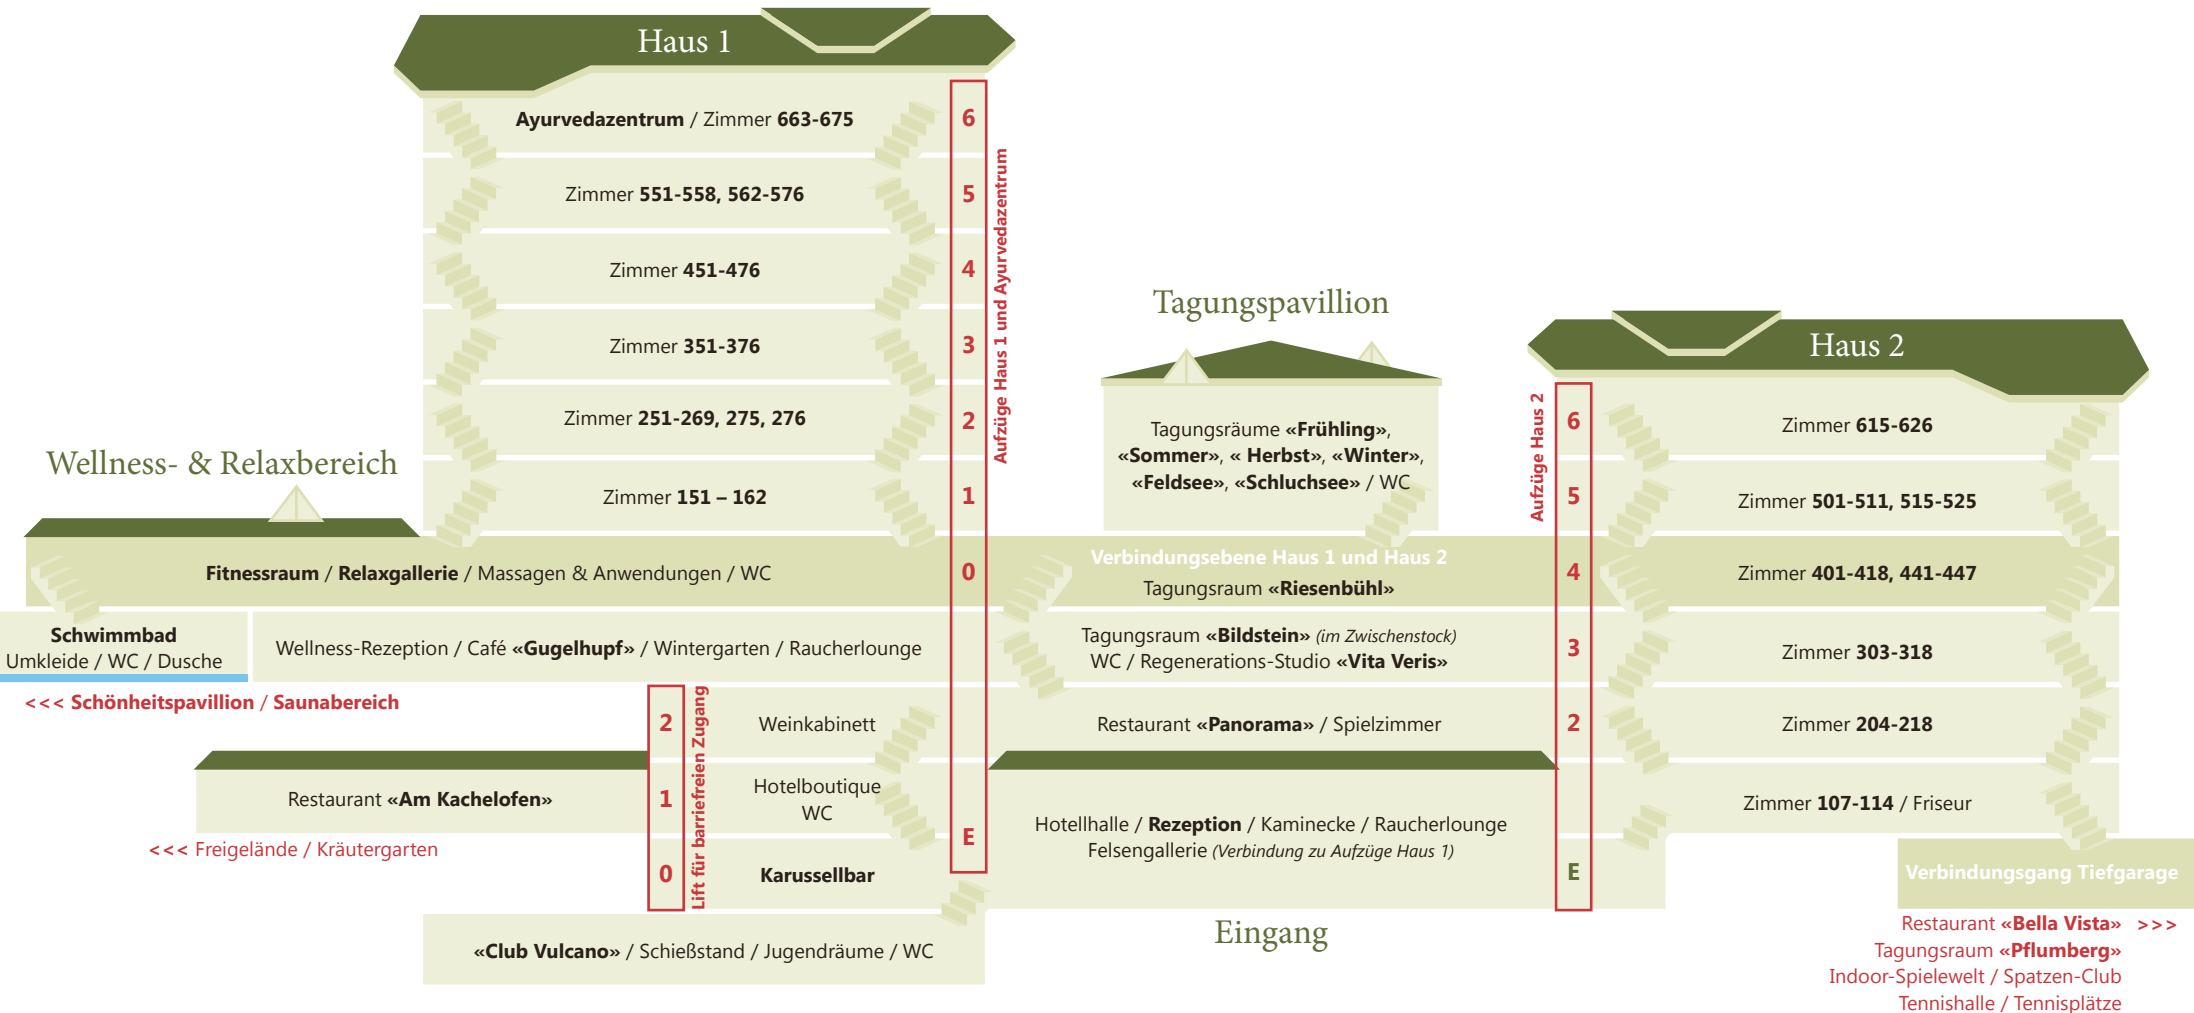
Haus 1

Ayurvedazentrum / Zimmer 663-675

Zimmer 551-558, 562-576

Zimmer 451-476

Zimmer 351-376

Zimmer 251-269, 275, 276

Zimmer 151 – 162

6
5
4
3
2
1
0
E

Aufzüge Haus 1 und Ayurvedazentrum

Wellness- & Relaxbereich

Fitnessraum / Relaxgallerie / Massagen & Anwendungen / WC

Schwimmbad
Umkleide / WC / Dusche

Wellness-Rezeption / Café «Gugelhupf» / Wintergarten / Raucherlounge

<<< Schönheitspavillion / Saunabereich

2
1
0

Lift für barrierefreien Zugang

Weinkabinett

Hotelboutique
WC

Karussellbar

Restaurant «Am Kachelofen»

<<< Freigelände / Kräutergarten

«Club Vulcano» / Schießstand / Jugendräume / WC

Tagungspavillion

Tagungsräume «Frühling», «Sommer», « Herbst», «Winter», «Feldsee», «Schluchsee» / WC

Verbindungsebene Haus 1 und Haus 2
Tagungsraum «Riesenbühl»

Tagungsraum «Bildstein» (im Zwischenstock)
WC / Regenerations-Studio «Vita Veris»

Restaurant «Panorama» / Spielzimmer

Hotellhalle / Rezeption / Kaminecke / Raucherlounge
Felsengallerie (Verbindung zu Aufzüge Haus 1)

Eingang

Aufzüge Haus 2

6
5
4
3
2
E

Haus 2

Zimmer 615-626

Zimmer 501-511, 515-525

Zimmer 401-418, 441-447

Zimmer 303-318

Zimmer 204-218

Zimmer 107-114 / Friseur

Verbindungsgang Tiefgarage

Restaurant «Bella Vista» >>>
Tagungsraum «Pflumberg»
Indoor-Spielewelt / Spatzen-Club
Tennishalle / Tennisplätze